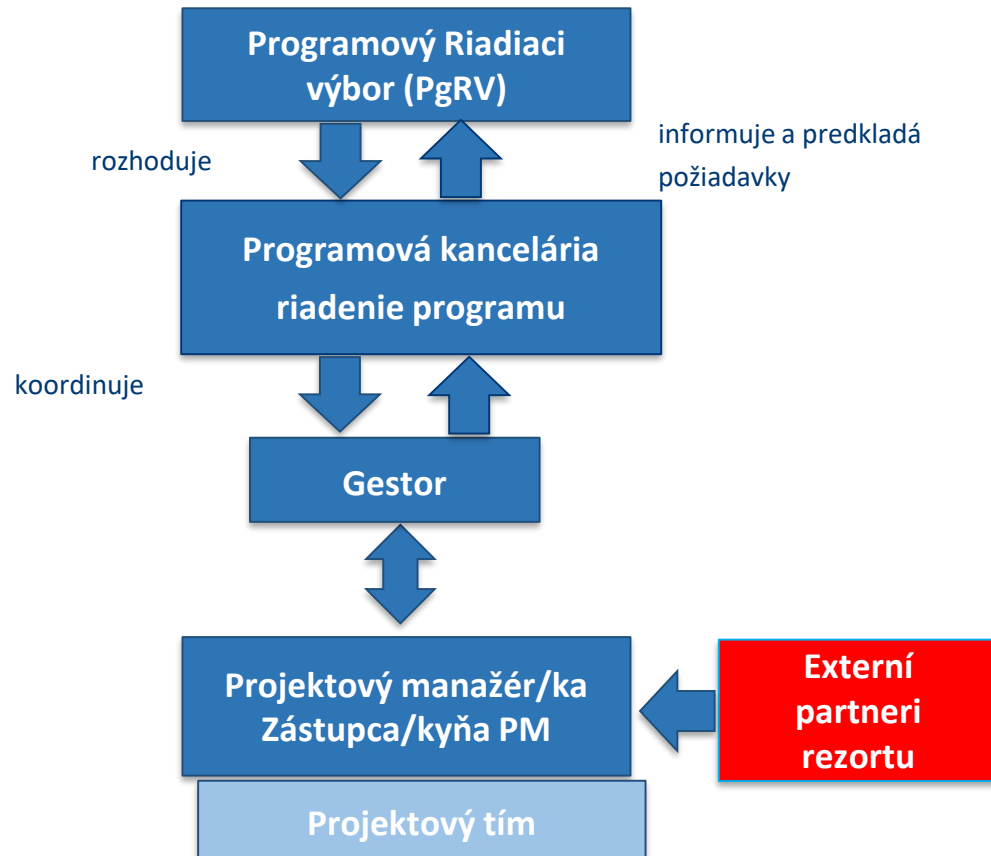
Programový Riadiaci výbor (PgRV)

rozhoduje

informuje a predkladá požiadavky

Programová kancelária riadenie programu

koordinuje

Gestor

Projektový manažér/ka Zástupca/kyňa PM

Externí partneri rezortu

Projektový tím